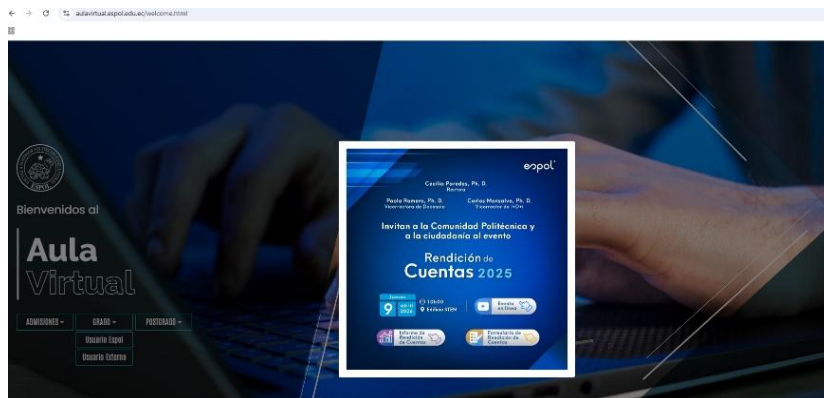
aulavirtual.espol.edu.ec/welcome.html

ESPOL

Bienvenidos al

Aula Virtual

ADMISIONES ▾ GRADO ▾ POSTGRADO ▾

Usuario Espol

Usuario Externo

espol

Cecilia Paredes, Ph. D.
Rectora

Paola Romero, Ph. D.
Vicerrectora de Docencia

Carlos Monsalve, Ph. D.
Vicerrector de I+D+i

Invitan a la Comunidad Politécnica y a la ciudadanía al evento

Rendición de Cuentas 2025

Jueves 9 abril 2026

10h00
Edificio STEM

Enlace en Directo

Informe de Rendición de Cuentas

Formulario de Rendición de Cuentas